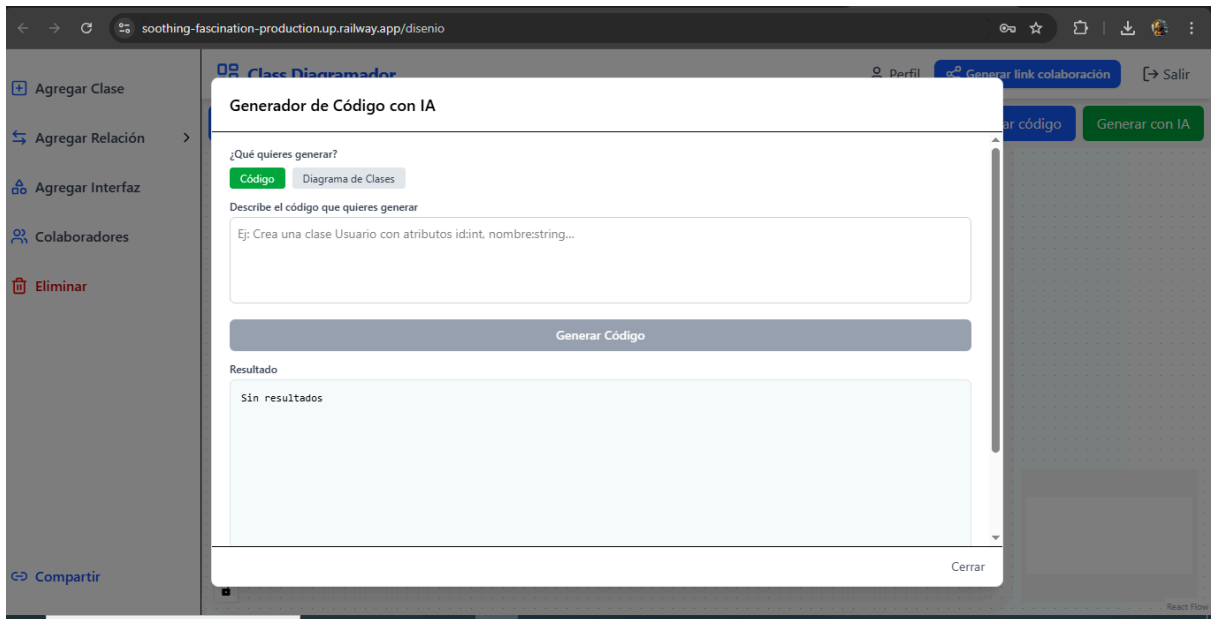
soothing-fascination-production.up.railway.app/disenio

Agregar Clase
Agregar Relación
Agregar Interfaz
Colaboradores
Eliminar

Compartir

Class Diagramador
Perfil
Generar link colaboración
Salir
ar código
Generar con IA

Generador de Código con IA

¿Qué quieres generar?
Código
Diagrama de Clases

Describe el código que quieres generar
Ej: Crea una clase Usuario con atributos id:int, nombre:string...

Generar Código

Resultado
Sin resultados

Cerrar

React Flow